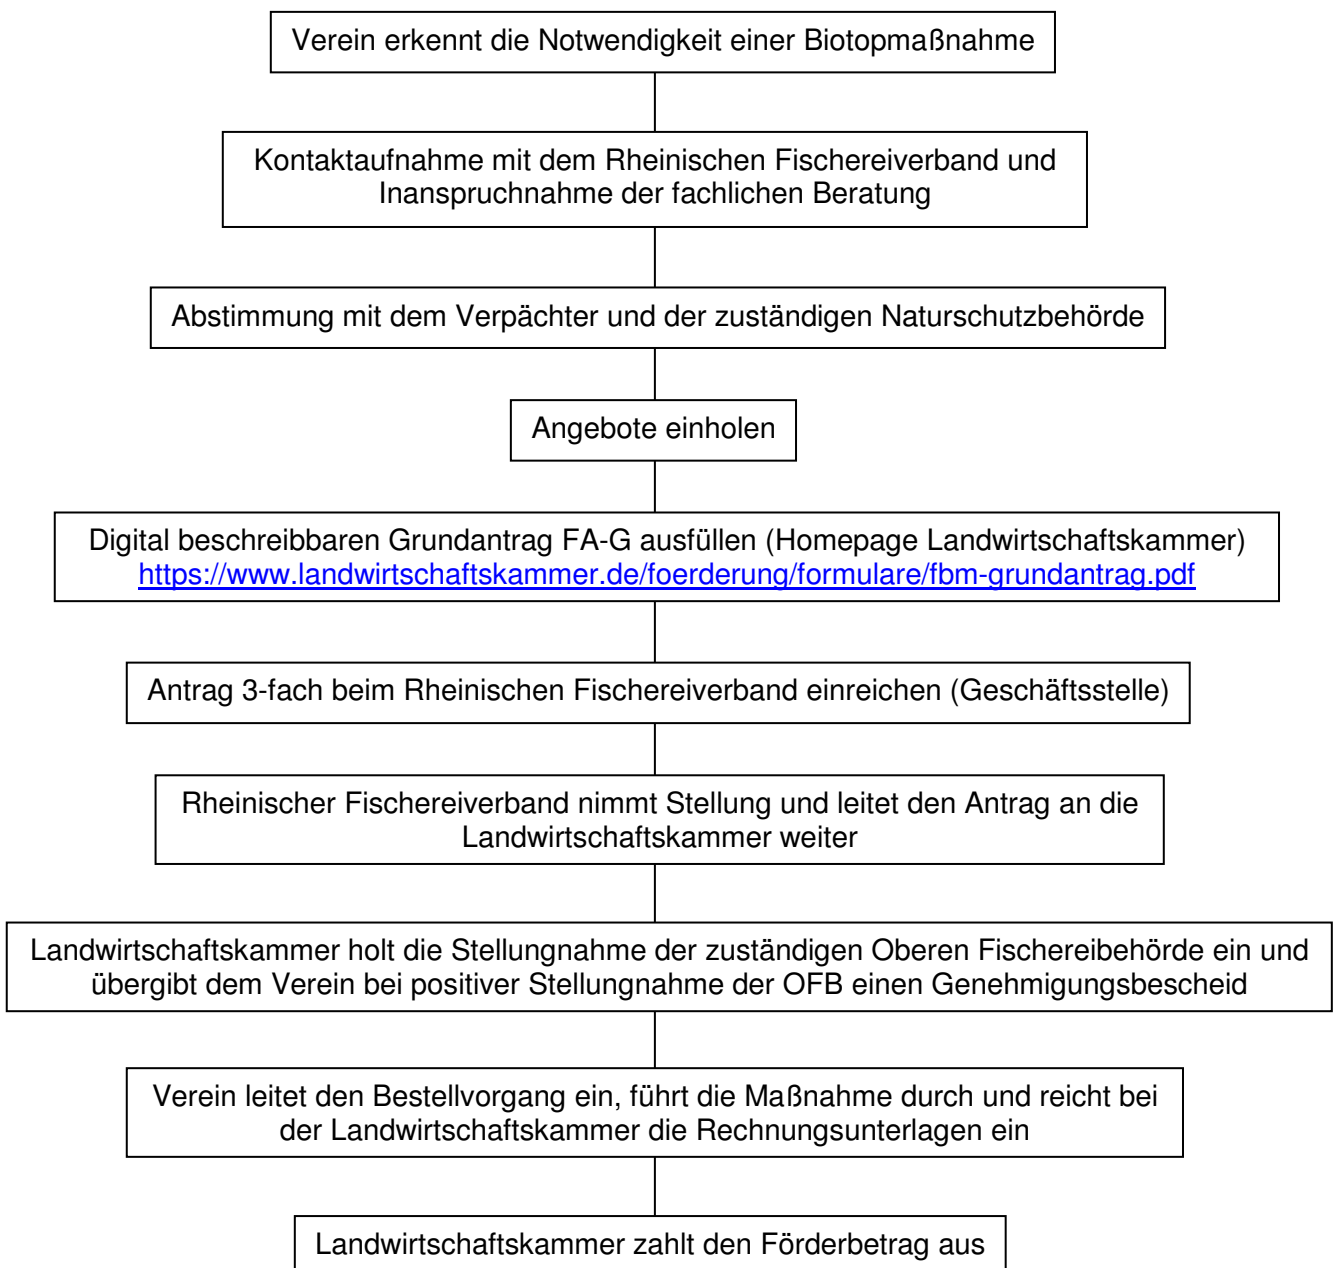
Verein erkennt die Notwendigkeit einer Biotopmaßnahme

Kontaktaufnahme mit dem Rheinischen Fischereiverband und Inanspruchnahme der fachlichen Beratung

Abstimmung mit dem Verpächter und der zuständigen Naturschutzbehörde

Angebote einholen

Digital beschreibbaren Grundantrag FA-G ausfüllen (Homepage Landwirtschaftskammer) https://www.landwirtschaftskammer.de/foerderung/formulare/fbm-grundantrag.pdf

Antrag 3-fach beim Rheinischen Fischereiverband einreichen (Geschäftsstelle)

Rheinischer Fischereiverband nimmt Stellung und leitet den Antrag an die Landwirtschaftskammer weiter

Landwirtschaftskammer holt die Stellungnahme der zuständigen Oberen Fischereibehörde ein und übergibt dem Verein bei positiver Stellungnahme der OFB einen Genehmigungsbescheid

Verein leitet den Bestellvorgang ein, führt die Maßnahme durch und reicht bei der Landwirtschaftskammer die Rechnungsunterlagen ein

Landwirtschaftskammer zahlt den Förderbetrag aus